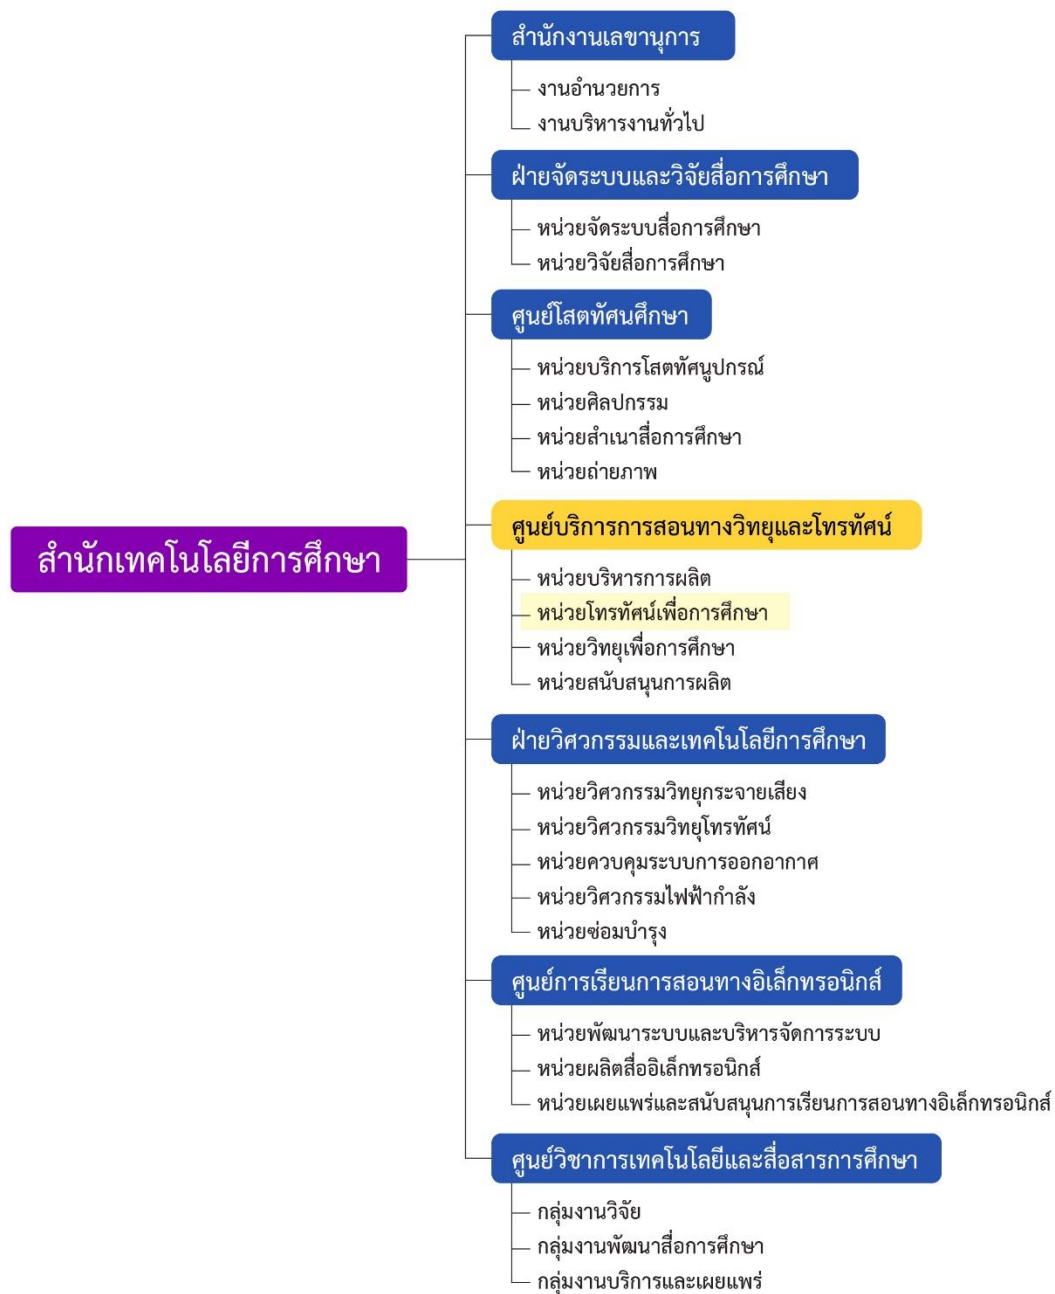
สำนักเทคโนโลยีการศึกษา

สำนักงานเลขานุการ
งานอำนวยการ
งานบริหารงานทั่วไป

ฝ่ายจัดระบบและวิจัยสื่อการศึกษา
หน่วยจัดระบบสื่อการศึกษา
หน่วยวิจัยสื่อการศึกษา

ศูนย์โสตทัศนศึกษา
หน่วยบริการโสตทัศนูปกรณ์
หน่วยศิลปกรรม
หน่วยสำเนาสื่อการศึกษา
หน่วยถ่ายภาพ

ศูนย์บริการการสอนทางวิทยุและโทรทัศน์
หน่วยบริหารการผลิต
หน่วยโทรทัศน์เพื่อการศึกษา
หน่วยวิทยุเพื่อการศึกษา
หน่วยสนับสนุนการผลิต

ฝ่ายวิศวกรรมและเทคโนโลยีการศึกษา
หน่วยวิศวกรรมวิทยุกระจายเสียง
หน่วยวิศวกรรมวิทยุโทรทัศน์
หน่วยควบคุมระบบการออกอากาศ
หน่วยวิศวกรรมไฟฟ้ากำลัง
หน่วยซ่อมบำรุง

ศูนย์การเรียนการสอนทางอิเล็กทรอนิกส์
หน่วยพัฒนาระบบและบริหารจัดการระบบ
หน่วยผลิตสื่ออิเล็กทรอนิกส์
หน่วยเผยแพร่และสนับสนุนการเรียนการสอนทางอิเล็กทรอนิกส์

ศูนย์วิชาการเทคโนโลยีและสื่อสารการศึกษา
กลุ่มงานวิจัย
กลุ่มงานพัฒนาสื่อการศึกษา
กลุ่มงานบริการและเผยแพร่